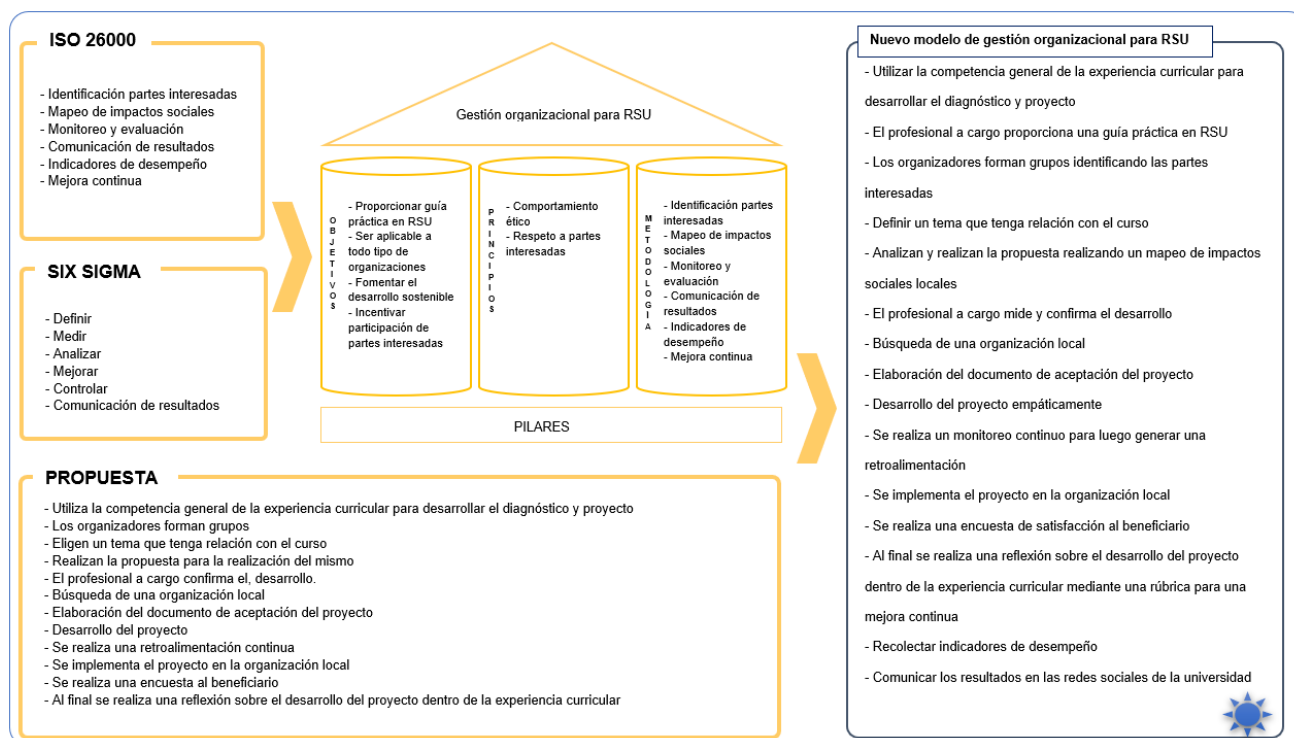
ISO 26000

- Identificación partes interesadas
- Mapeo de impactos sociales
- Monitoreo y evaluación
- Comunicación de resultados
- Indicadores de desempeño
- Mejora continua

SIX SIGMA

- Definir
- Medir
- Analizar
- Mejorar
- Controlar
- Comunicación de resultados

Gestión organizacional para RSU

OBJETIVOS
- Proporcionar guía práctica en RSU
- Ser aplicable a todo tipo de organizaciones
- Fomentar el desarrollo sostenible
- Incentivar participación de partes interesadas

PRINCIPIOS
- Comportamiento ético
- Respeto a partes interesadas

METODOLOGIA
- Identificación partes interesadas
- Mapeo de impactos sociales
- Monitoreo y evaluación
- Comunicación de resultados
- Indicadores de desempeño
- Mejora continua

PILARES

PROPUESTA

- Utiliza la competencia general de la experiencia curricular para desarrollar el diagnóstico y proyecto
- Los organizadores forman grupos
- Eligen un tema que tenga relación con el curso
- Realizan la propuesta para la realización del mismo
- El profesional a cargo confirma el, desarrollo.
- Búsqueda de una organización local
- Elaboración del documento de aceptación del proyecto
- Desarrollo del proyecto
- Se realiza una retroalimentación continua
- Se implementa el proyecto en la organización local
- Se realiza una encuesta al beneficiario
- Al final se realiza una reflexión sobre el desarrollo del proyecto dentro de la experiencia curricular

Nuevo modelo de gestión organizacional para RSU

- Utilizar la competencia general de la experiencia curricular para desarrollar el diagnóstico y proyecto
- El profesional a cargo proporciona una guía práctica en RSU
- Los organizadores forman grupos identificando las partes interesadas
- Definir un tema que tenga relación con el curso
- Analizan y realizan la propuesta realizando un mapeo de impactos sociales locales
- El profesional a cargo mide y confirma el desarrollo
- Búsqueda de una organización local
- Elaboración del documento de aceptación del proyecto
- Desarrollo del proyecto empáticamente
- Se realiza un monitoreo continuo para luego generar una retroalimentación
- Se implementa el proyecto en la organización local
- Se realiza una encuesta de satisfacción al beneficiario
- Al final se realiza una reflexión sobre el desarrollo del proyecto dentro de la experiencia curricular mediante una rúbrica para una mejora continua
- Recolectar indicadores de desempeño
- Comunicar los resultados en las redes sociales de la universidad